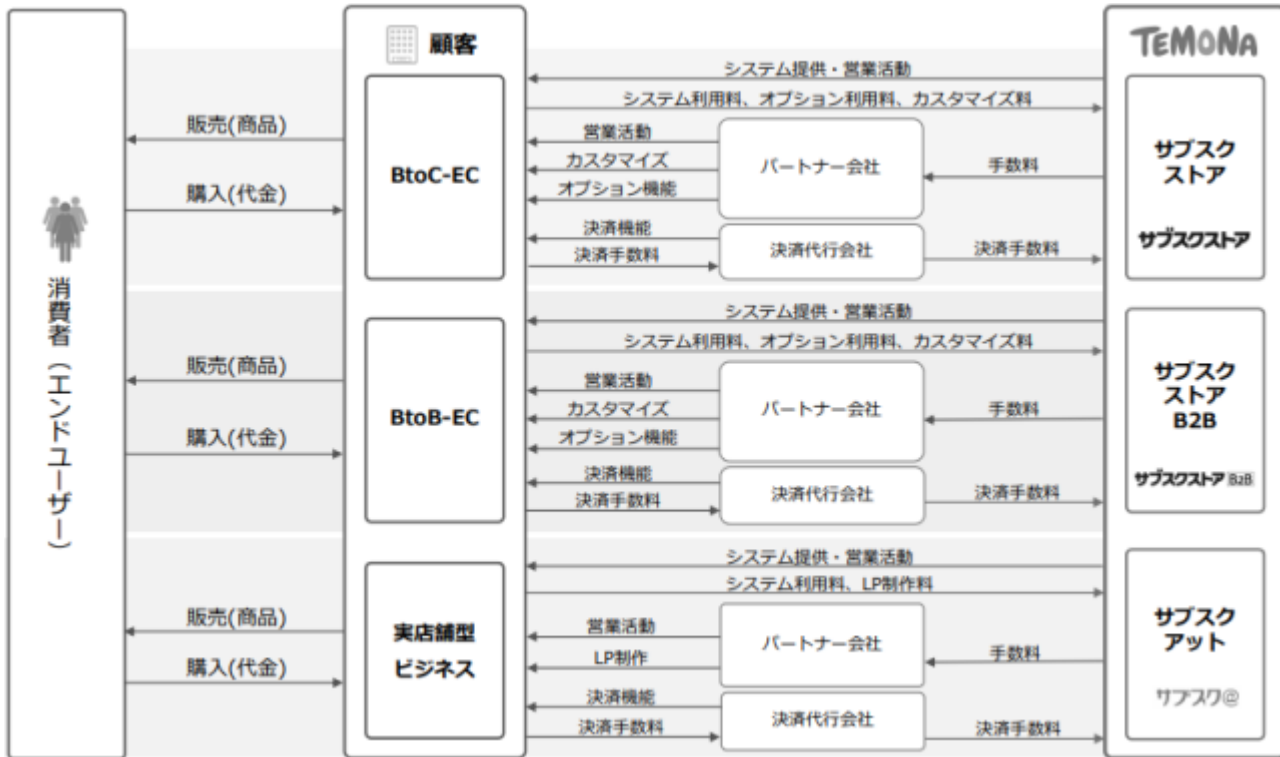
顧客

TEMONA

消費者（エンドユーザー）

システム提供・営業活動
システム利用料、オプション利用料、カスタマイズ料
販売(商品)
購入(代金)
BtoC-EC
営業活動
カスタマイズ
オプション機能
パートナー会社
手数料
決済機能
決済手数料
決済代行会社
決済手数料
サブスクストア
サブスクストア

システム提供・営業活動
システム利用料、オプション利用料、カスタマイズ料
販売(商品)
購入(代金)
BtoB-EC
営業活動
カスタマイズ
オプション機能
パートナー会社
手数料
決済機能
決済手数料
決済代行会社
決済手数料
サブスクストアB2B
サブスクストア B2B

システム提供・営業活動
システム利用料、LP制作料
販売(商品)
購入(代金)
実店舗型ビジネス
営業活動
LP制作
パートナー会社
手数料
決済機能
決済手数料
決済代行会社
決済手数料
サブスクアット
サブスク@